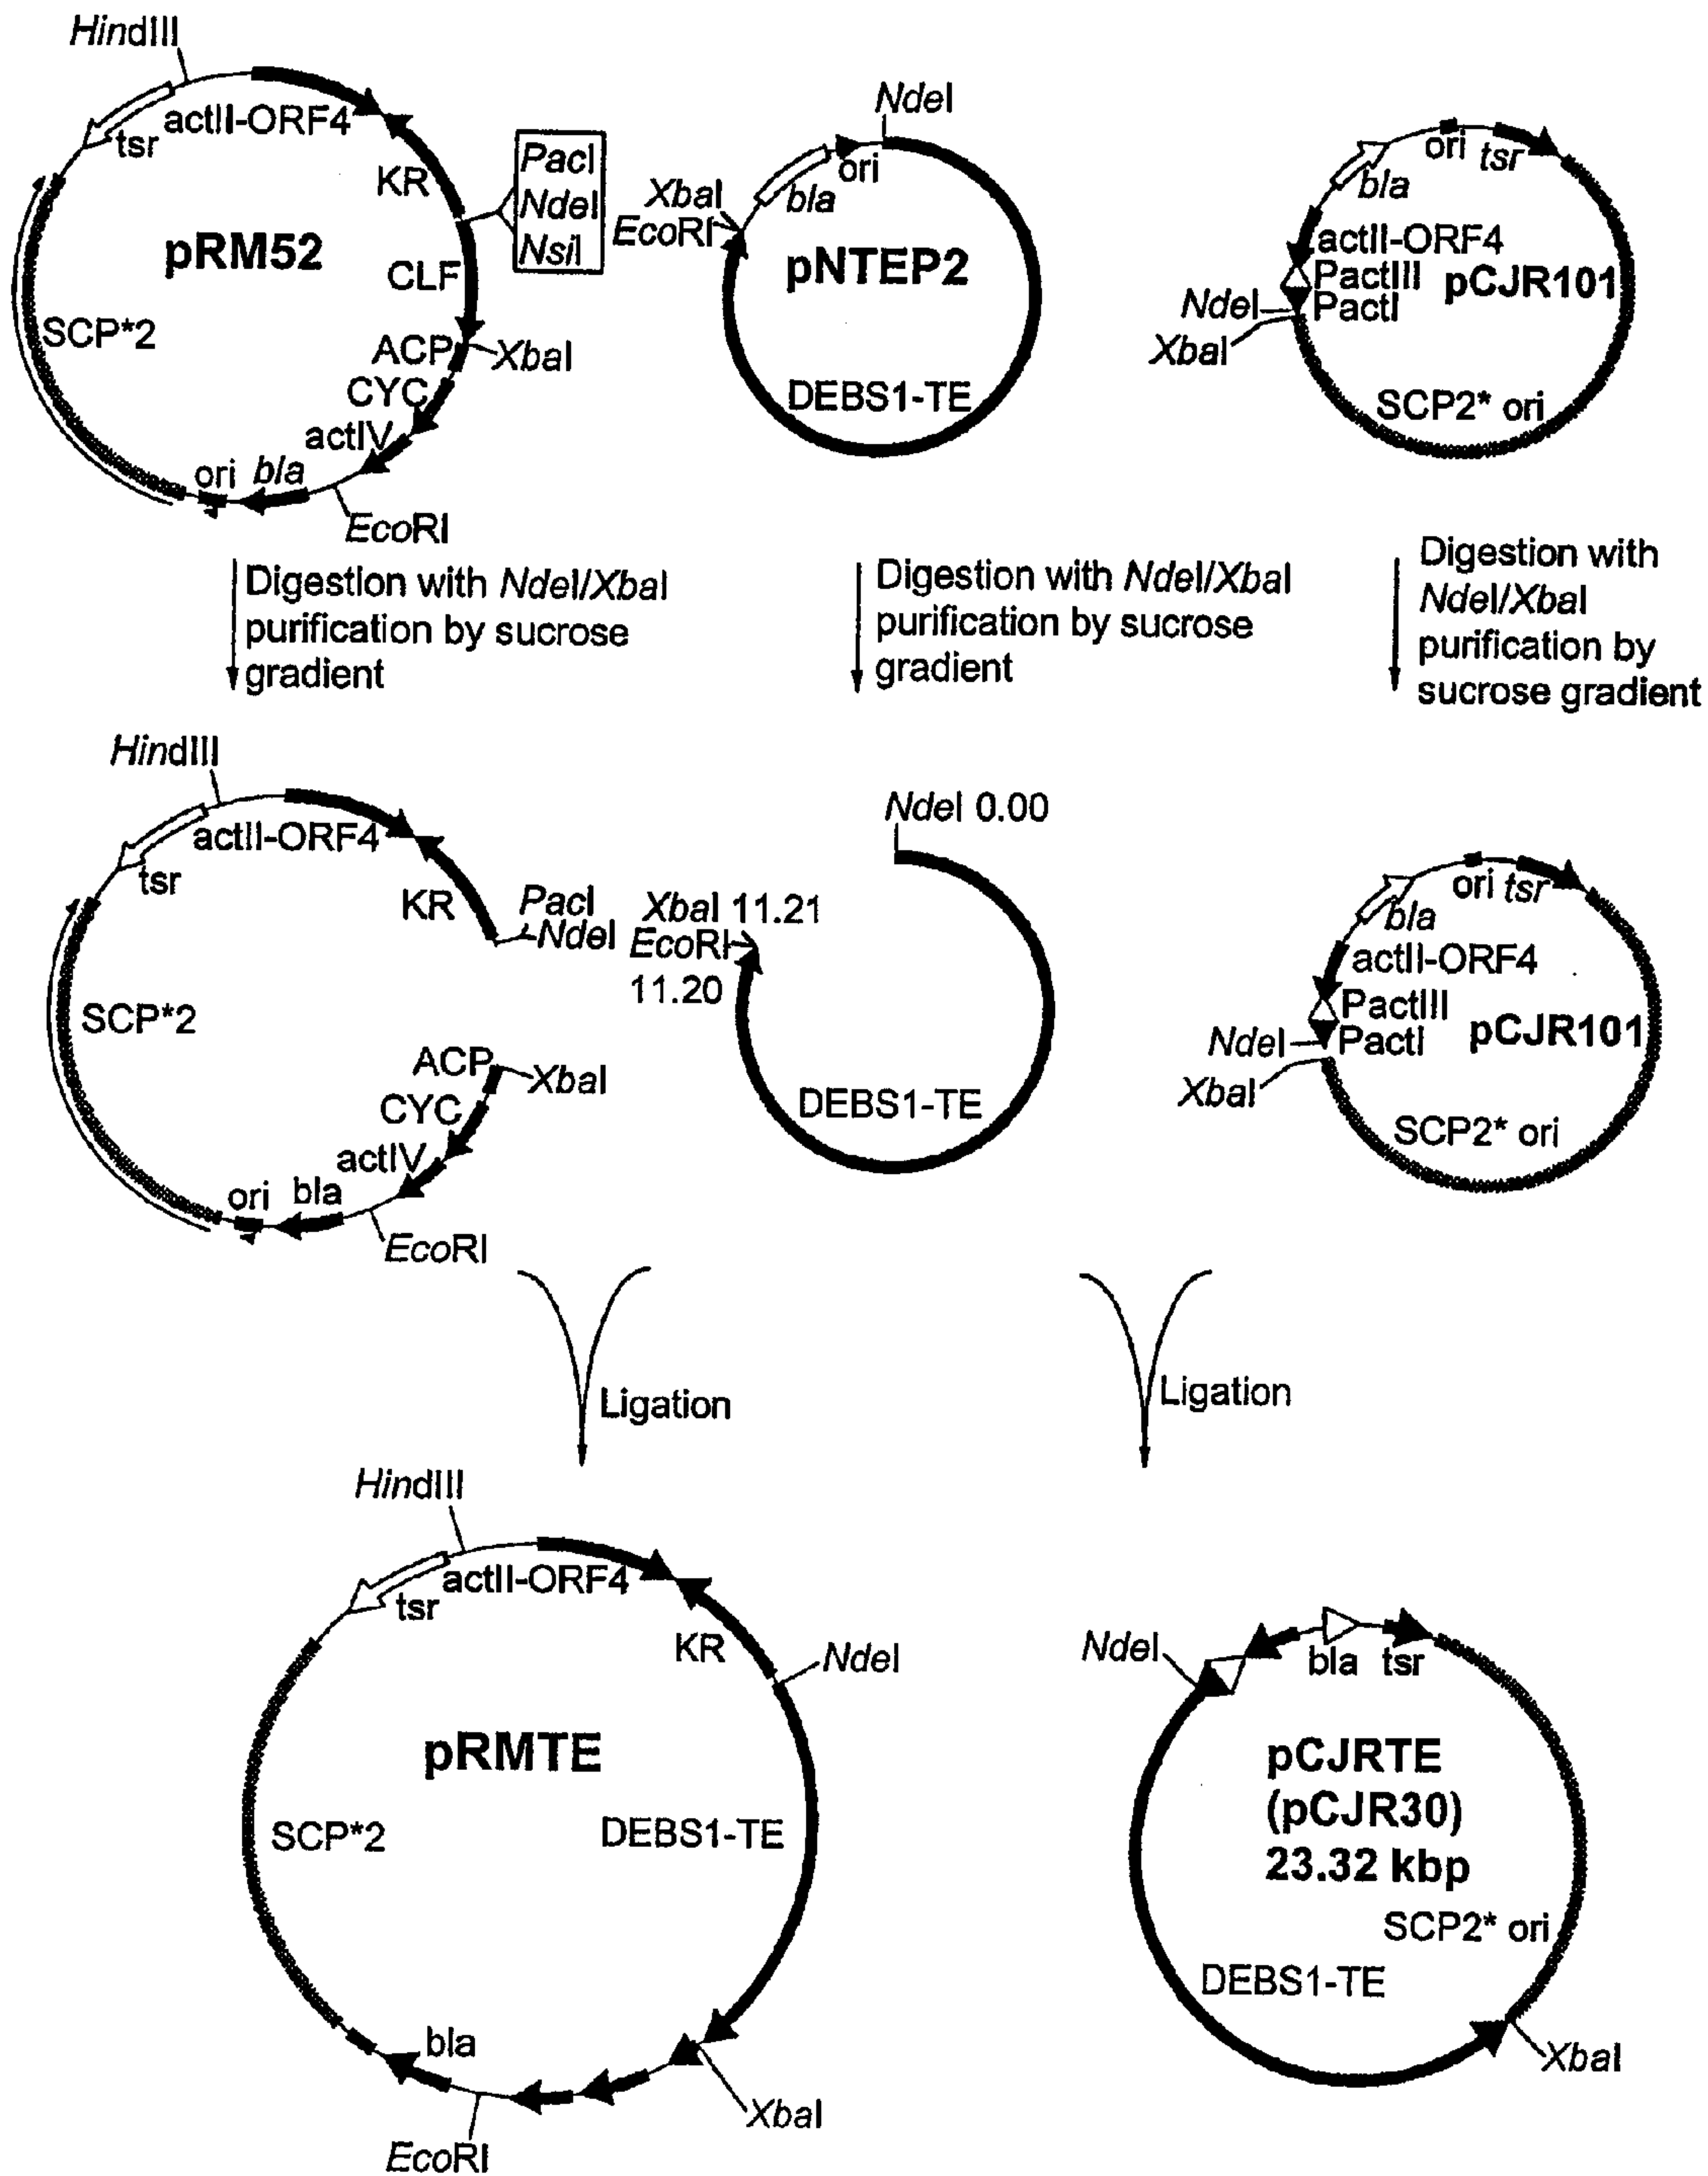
HindIII
actII-ORF4
tsr
KR
PacI
NdeI
NsiI
pRM52
CLF
SCP*2
ACP
XbaI
CYC
actIV
ori
bla
EcoRI

NdeI
ori
XbaI
bla
EcoRI
pNTEP2
DEBS1-TE

ori tsr
bla
actII-ORF4
PactIII
pCJR101
NdeI
PactI
XbaI
SCP2* ori

Digestion with NdeI/XbaI purification by sucrose gradient

Digestion with NdeI/XbaI purification by sucrose gradient

Digestion with NdeI/XbaI purification by sucrose gradient

HindIII
actII-ORF4
tsr
KR
PacI
NdeI
SCP*2
ACP
XbaI
CYC
actIV
ori
bla
EcoRI

NdeI 0.00
XbaI 11.21
EcoRI
11.20
DEBS1-TE

ori tsr
bla
actII-ORF4
PactIII
pCJR101
NdeI
PactI
XbaI
SCP2* ori

Ligation

Ligation

HindIII
actII-ORF4
tsr
KR
NdeI
pRMTE
SCP*2
DEBS1-TE
bla
XbaI
EcoRI

NdeI
bla tsr
pCJRTE
(pCJR30)
23.32 kbp
SCP2* ori
DEBS1-TE
XbaI